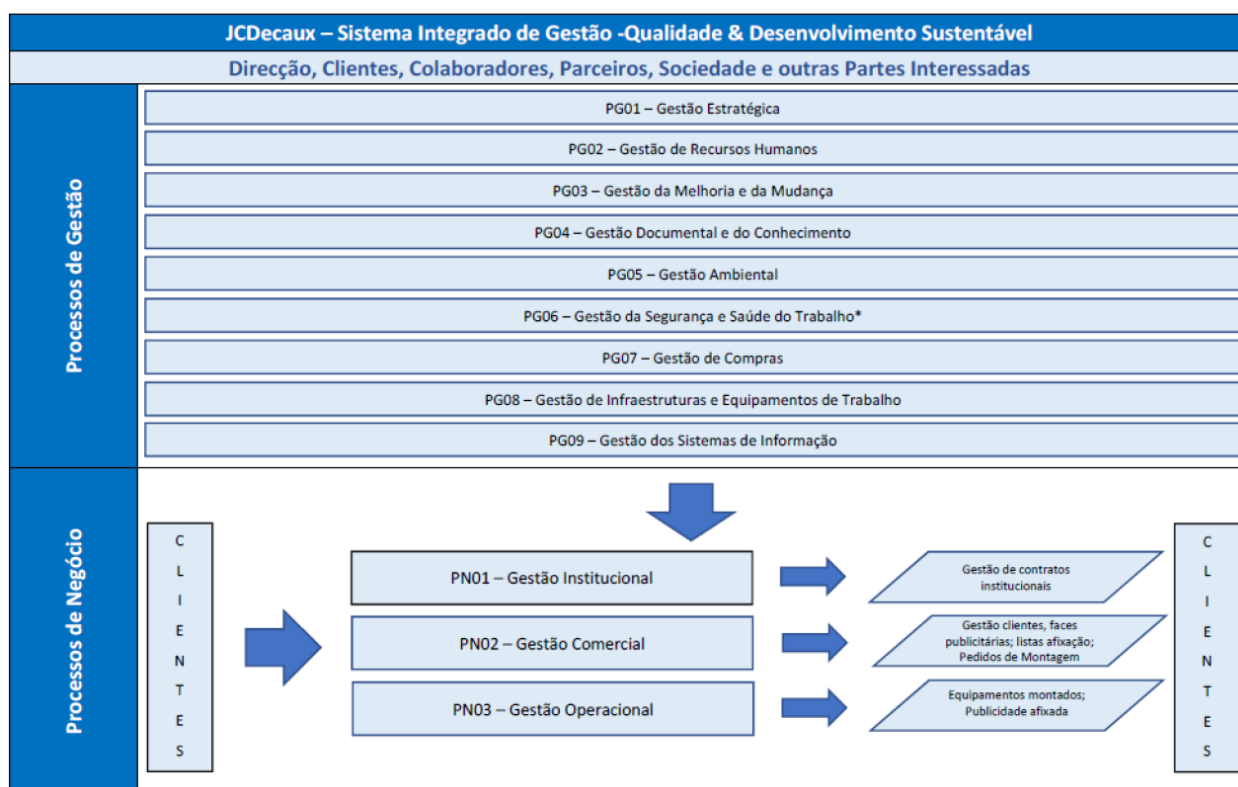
JCDecaux – Sistema Integrado de Gestão -Qualidade & Desenvolvimento Sustentável

Direcção, Clientes, Colaboradores, Parceiros, Sociedade e outras Partes Interessadas

Processos de Gestão

PG01 – Gestão Estratégica

PG02 – Gestão de Recursos Humanos

PG03 – Gestão da Melhoria e da Mudança

PG04 – Gestão Documental e do Conhecimento

PG05 – Gestão Ambiental

PG06 – Gestão da Segurança e Saúde do Trabalho*

PG07 – Gestão de Compras

PG08 – Gestão de Infraestruturas e Equipamentos de Trabalho

PG09 – Gestão dos Sistemas de Informação

Processos de Negócio

C L I E N T E S

PN01 – Gestão Institucional

PN02 – Gestão Comercial

PN03 – Gestão Operacional

Gestão de contratos institucionais

Gestão clientes, faces publicitárias; listas afixação; Pedidos de Montagem

Equipamentos montados; Publicidade afixada

C L I E N T E S